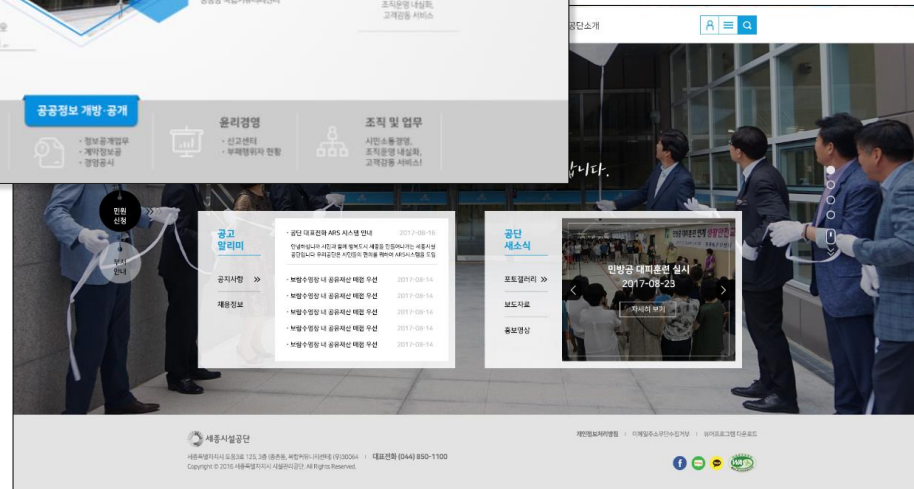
조직운영 내실화, 고객감동 서비스

공단소개

공공정보 개방·공개

· 정보공개업무
· 계약정보공
· 경영공시

윤리경영

· 신고센터
· 부패행위자 현황

조직 및 업무

시민소통경영, 조직운영 내실화, 고객감동 서비스

습니다.

민원 신청

부서 안내

공고 알리미

공지사항 »

채용정보

· 공단 대표전화 ARS 시스템 안내 2017-08-16

안녕하십니까 시민과 함께 행복도시 세종을 만들어나가는 세종시설공단입니다 우리공단은 시민들의 편의를 위하여 ARS시스템을 도입

· 보람수영장 내 공유저산 때문 우선 2017-08-14

· 보람수영장 내 공유저산 때문 우선 2017-08-14

· 보람수영장 내 공유저산 때문 우선 2017-08-14

· 보람수영장 내 공유저산 때문 우선 2017-08-14

· 보람수영장 내 공유저산 때문 우선 2017-08-14

· 보람수영장 내 공유저산 때문 우선 2017-08-14

공단 새소식

포토갤러리 »

보도자료

홍보영상

민방공 대피훈련 실시
2017-08-23

자세히 보기

세종시설공단

세종특별자치시 도움5로 125, 3층 (종촌동, 복합커뮤니티센터) 우)30064 | 대표전화 (044) 850-1100
Copyright © 2016 세종특별자치시 시설관리공단. All Rights Reserved.

개인정보처리방침 | 이메일주소무단수집거부 | 뷰어프로그램 다운로드